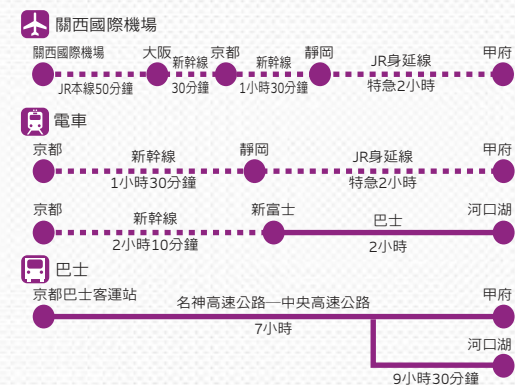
關西國際機場

關西國際機場
JR本線50分鐘
大阪
新幹線
30分鐘
京都
新幹線
1小時30分鐘
靜岡
JR身延線
特急2小時
甲府

電車

京都
新幹線
1小時30分鐘
靜岡
JR身延線
特急2小時
甲府

京都
新幹線
2小時10分鐘
新富士
巴士
2小時
河口湖

巴士

京都巴士客運站
名神高速公路—中央高速公路
7小時
甲府
河口湖
9小時30分鐘